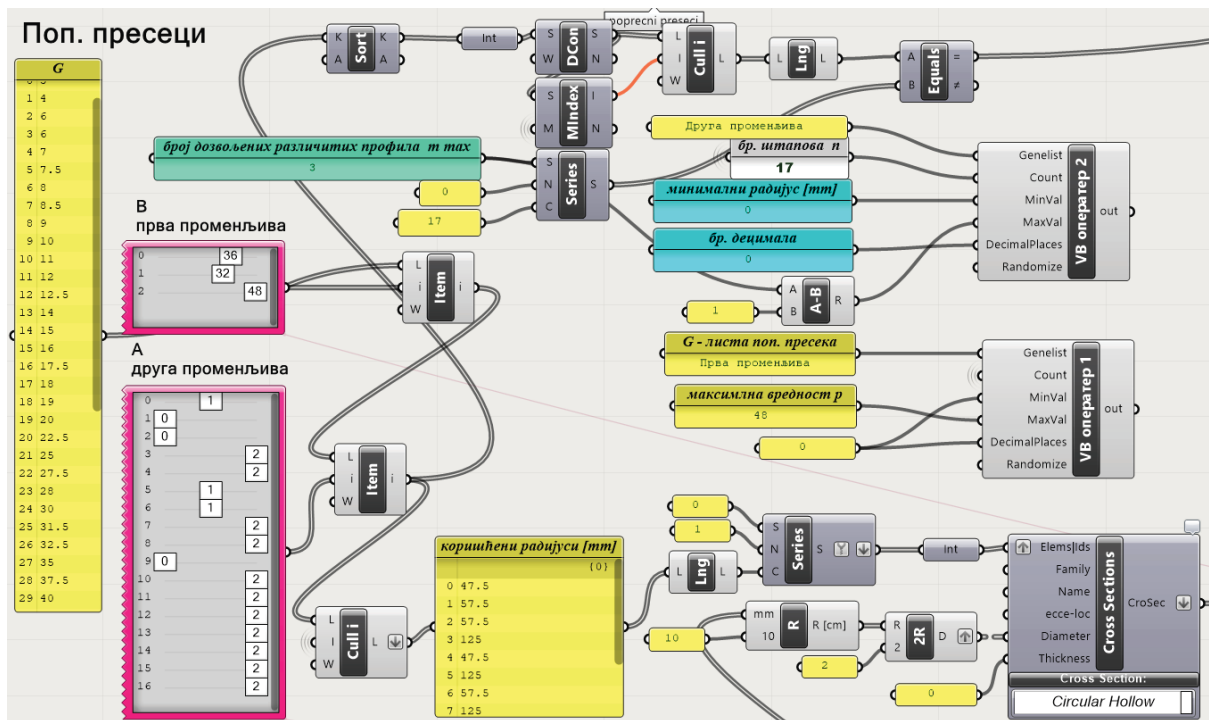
Поп. пресеци

G
1 4
2 6
3 6
4 7
5 7.5
6 8
7 8.5
8 9
9 10
10 11
11 12
12 12.5
13 14
14 15
15 16
16 17.5
17 18
18 19
19 20
20 22.5
21 25
22 27.5
23 28
24 30
25 31.5
26 32.5
27 35
28 37.5
29 40

K Sort K
A A
Int
S DCon S
W N
poprecni preseci
L Cull i L
I
W
L Lng L
A Equals =
B ≠
S MIndex I
M N
Друга променљива
број дозвољених различитих профила m max
3
S Series S
N
C
0
17
бр. штапова n
17
минимални радијус [mm]
0
бр. децимала
0
Genelist
Count
MinVal
MaxVal
DecimalPlaces
Randomize
VB оператер 2
out
B
прва променљива
0 36
1 32
2 48
L Item i
i
W
A A-B R
B
1
G - листа поп. пресека
Прва променљива
максимлна вредност p
48
0
Genelist
Count
MinVal
MaxVal
DecimalPlaces
Randomize
VB оператер 1
out
A
друга променљива
0 1
1 0
2 0
3 2
4 2
5 1
6 1
7 2
8 2
9 0
10 2
11 2
12 2
13 2
14 2
15 2
16 2
L Item i
i
W
0
1
S Series S
N
C
коришћени радијуси [mm]
{0}
0 47.5
1 57.5
2 57.5
3 125
4 47.5
5 125
6 57.5
7 125
L Lng L
L Cull i L
I
W
10
mm R R [cm]
10
R 2R D
2
2
Int
Elems|Ids
Family
Name
ecce-loc
Diameter
Thickness
Cross Sections
CroSec
0
Cross Section:
Circular Hollow